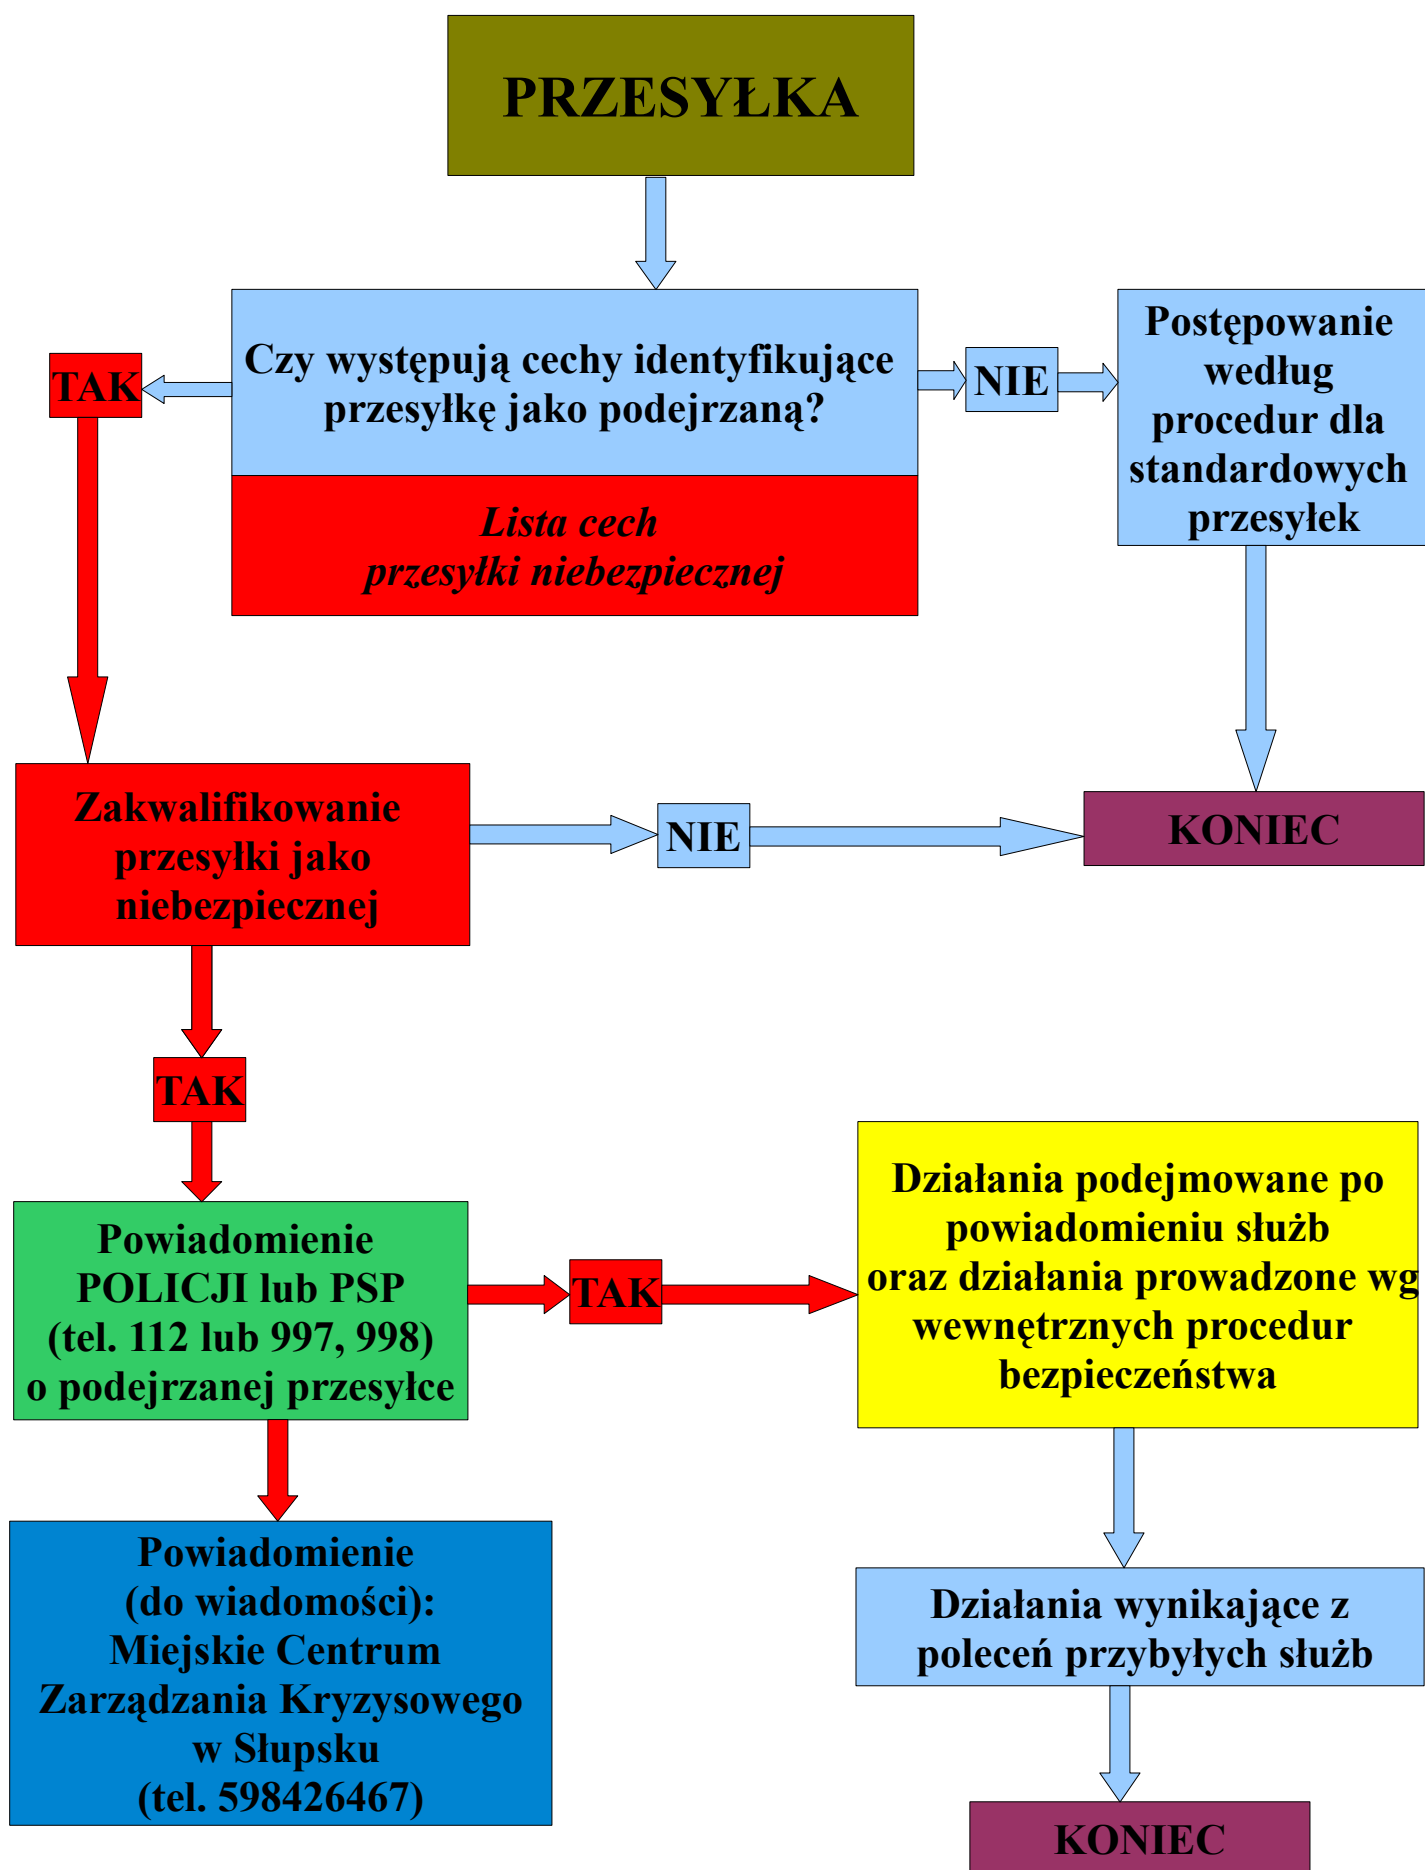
PRZESYŁKA

Czy występują cechy identyfikujące przesyłkę jako podejrzaną?

Lista cech przesyłki niebezpiecznej

TAK

NIE

Postępowanie według procedur dla standardowych przesyłek

Zakwalifikowanie przesyłki jako niebezpiecznej

NIE

KONIEC

TAK

Powiadomienie POLICJI lub PSP (tel. 112 lub 997, 998) o podejrzanej przesyłce

TAK

Działania podejmowane po powiadomieniu służb oraz działania prowadzone wg wewnętrznych procedur bezpieczeństwa

Powiadomienie (do wiadomości): Miejskie Centrum Zarządzania Kryzysowego w Słupsku (tel. 598426467)

Działania wynikające z poleceń przybyłych służb

KONIEC